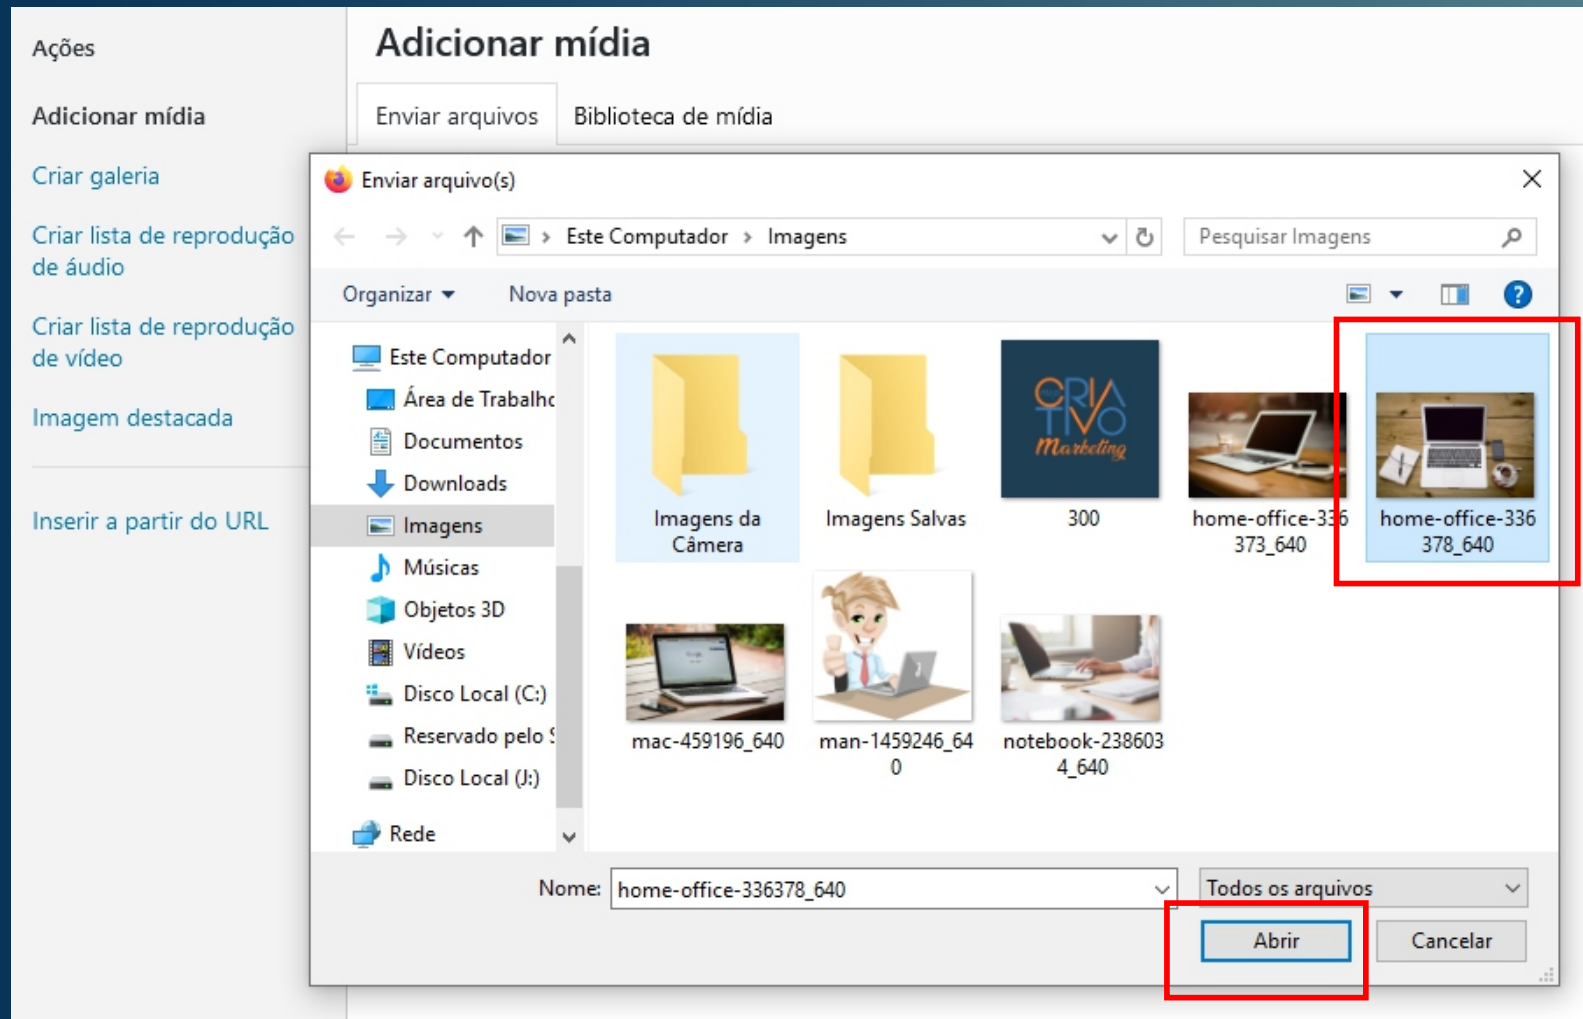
Ações

Adicionar mídia

Criar galeria

Criar lista de reprodução de áudio

Criar lista de reprodução de vídeo

Imagem destacada

Inserir a partir do URL

Adicionar mídia

Enviar arquivos

Biblioteca de mídia

Enviar arquivo(s)

Este Computador › Imagens

Pesquisar Imagens

Organizar ▾

Nova pasta

Este Computador
Área de Trabalhc
Documentos
Downloads
Imagens
Músicas
Objetos 3D
Vídeos
Disco Local (C:)
Reservado pelo S
Disco Local (J:)
Rede

Imagens da Câmera

Imagens Salvas

CRIA TIVO Marketing

300

home-office-336373_640

home-office-336378_640

mac-459196_640

man-1459246_640

notebook-2386034_640

Nome: home-office-336378_640

Todos os arquivos

Abrir

Cancelar